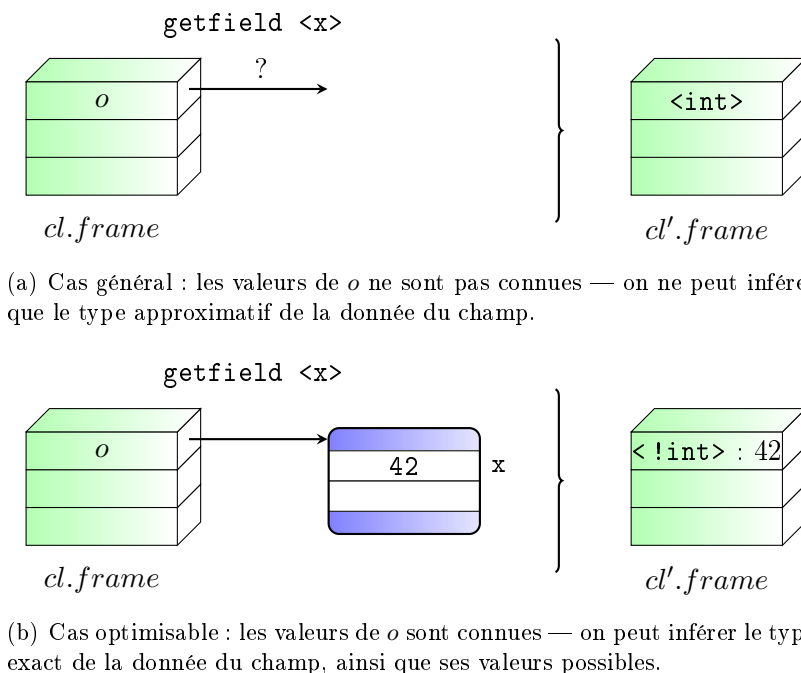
getfield <x>

?

$o$

$cl.frame$

<int>

$cl'.frame$

(a) Cas général : les valeurs de $o$ ne sont pas connues — on ne peut inféré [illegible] que le type approximatif de la donnée du champ.

getfield <x>

$o$

42

x

$cl.frame$

<!int> : 42

$cl'.frame$

(b) Cas optimisable : les valeurs de $o$ sont connues — on peut inférer le typ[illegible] exact de la donnée du champ, ainsi que ses valeurs possibles.